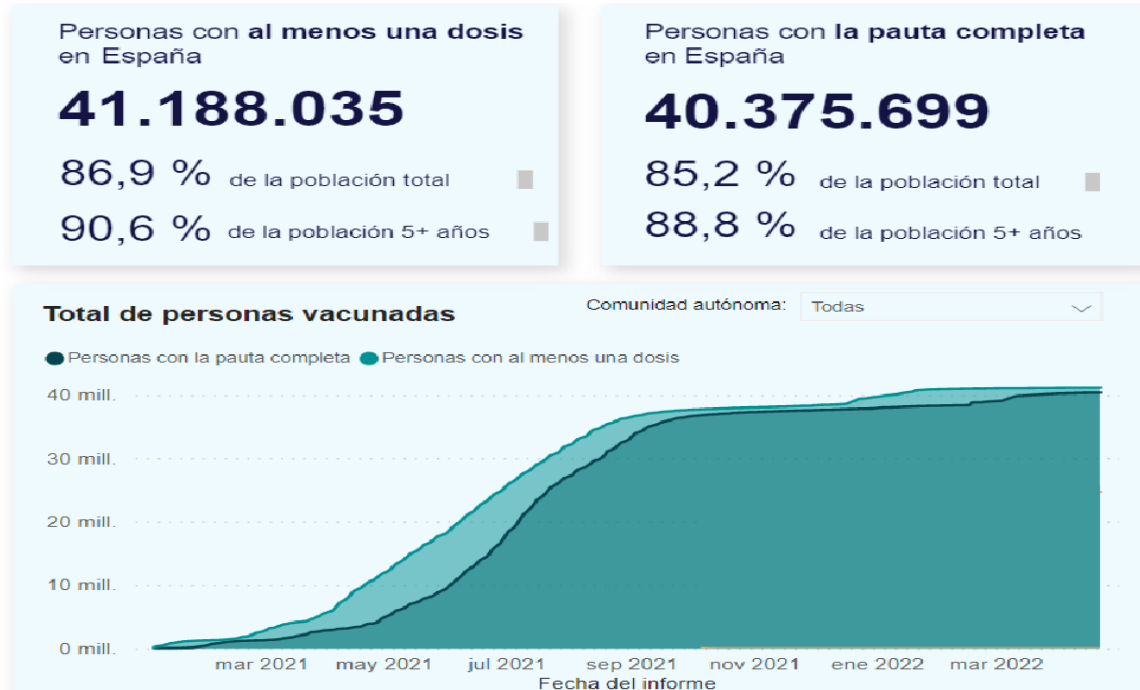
Personas con al menos una dosis en España

41.188.035

86,9 % de la población total

90,6 % de la población 5+ años

Personas con la pauta completa en España

40.375.699

85,2 % de la población total

88,8 % de la población 5+ años

Total de personas vacunadas

Comunidad autónoma: Todas

Personas con la pauta completa Personas con al menos una dosis

40 mill.

30 mill.

20 mill.

10 mill.

0 mill.

mar 2021 may 2021 jul 2021 sep 2021 nov 2021 ene 2022 mar 2022

Fecha del informe